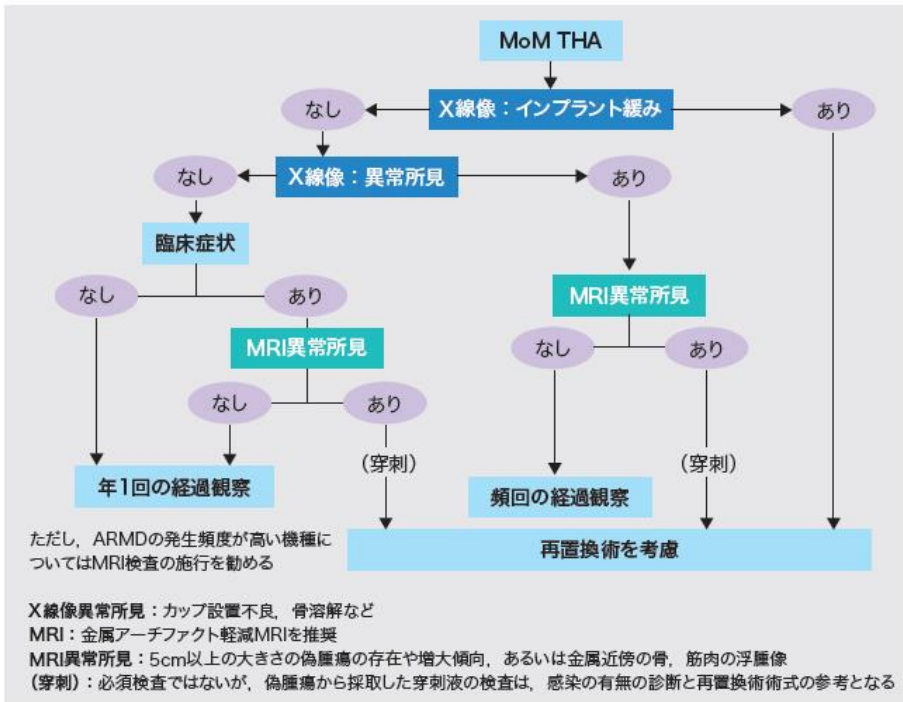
MoM THA

X線像：インプラント緩み

なし

あり

X線像：異常所見

なし

あり

臨床症状

なし

あり

MRI異常所見

なし

あり

MRI異常所見

なし

あり

（穿刺）

（穿刺）

年1回の経過観察

頻回の経過観察

ただし，ARMDの発生頻度が高い機種についてはMRI検査の施行を勧める

再置換術を考慮

X線像異常所見：カップ設置不良，骨溶解など
MRI：金属アーチファクト軽減MRIを推奨
MRI異常所見：5cm以上の大きさの偽腫瘍の存在や増大傾向，あるいは金属近傍の骨，筋肉の浮腫像
（穿刺）：必須検査ではないが，偽腫瘍から採取した穿刺液の検査は，感染の有無の診断と再置換術術式の参考となる